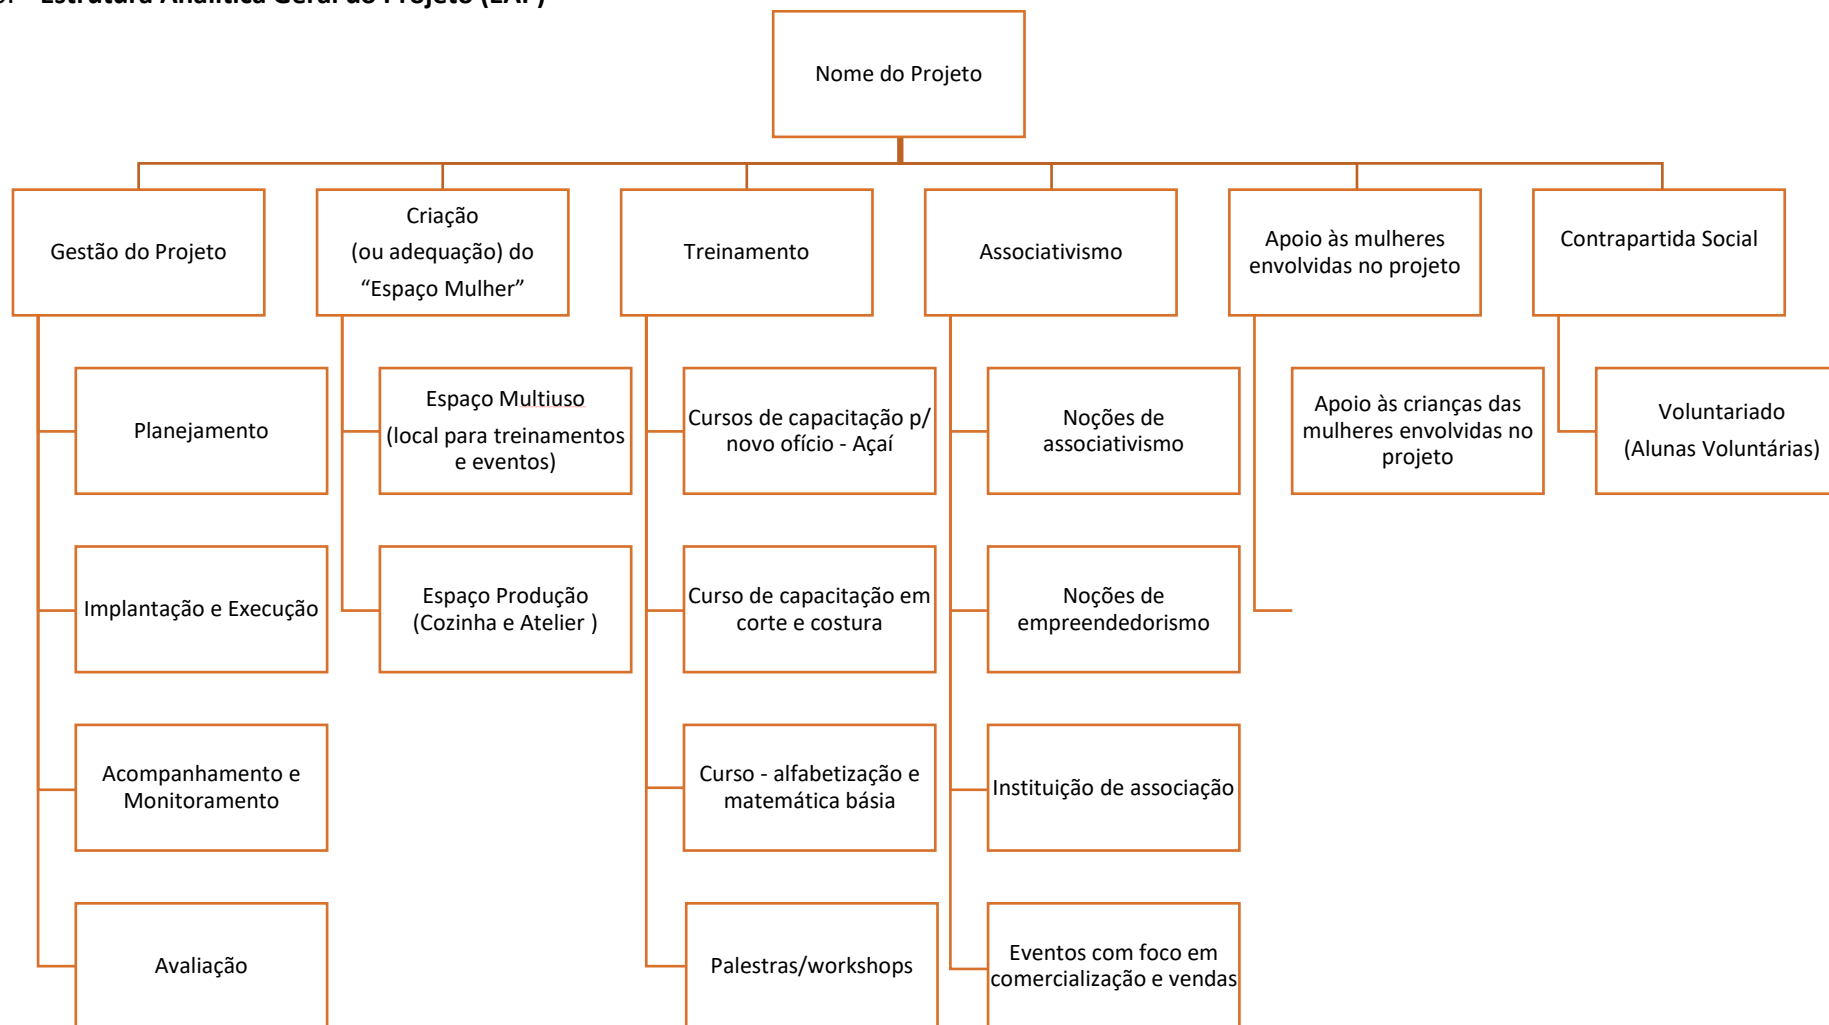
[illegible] Estrutura Analítica Geral do Projeto (EAP)

Nome do Projeto

Gestão do Projeto

Planejamento

Implantação e Execução

Acompanhamento e Monitoramento

Avaliação

Criação (ou adequação) do "Espaço Mulher"

Espaço Multiuso (local para treinamentos e eventos)

Espaço Produção (Cozinha e Atelier )

Treinamento

Cursos de capacitação p/ novo ofício - Açaí

Curso de capacitação em corte e costura

Curso - alfabetização e matemática básia

Palestras/workshops

Associativismo

Noções de associativismo

Noções de empreendedorismo

Instituição de associação

Eventos com foco em comercialização e vendas

Apoio às mulheres envolvidas no projeto

Apoio às crianças das mulheres envolvidas no projeto

Contrapartida Social

Voluntariado (Alunas Voluntárias)